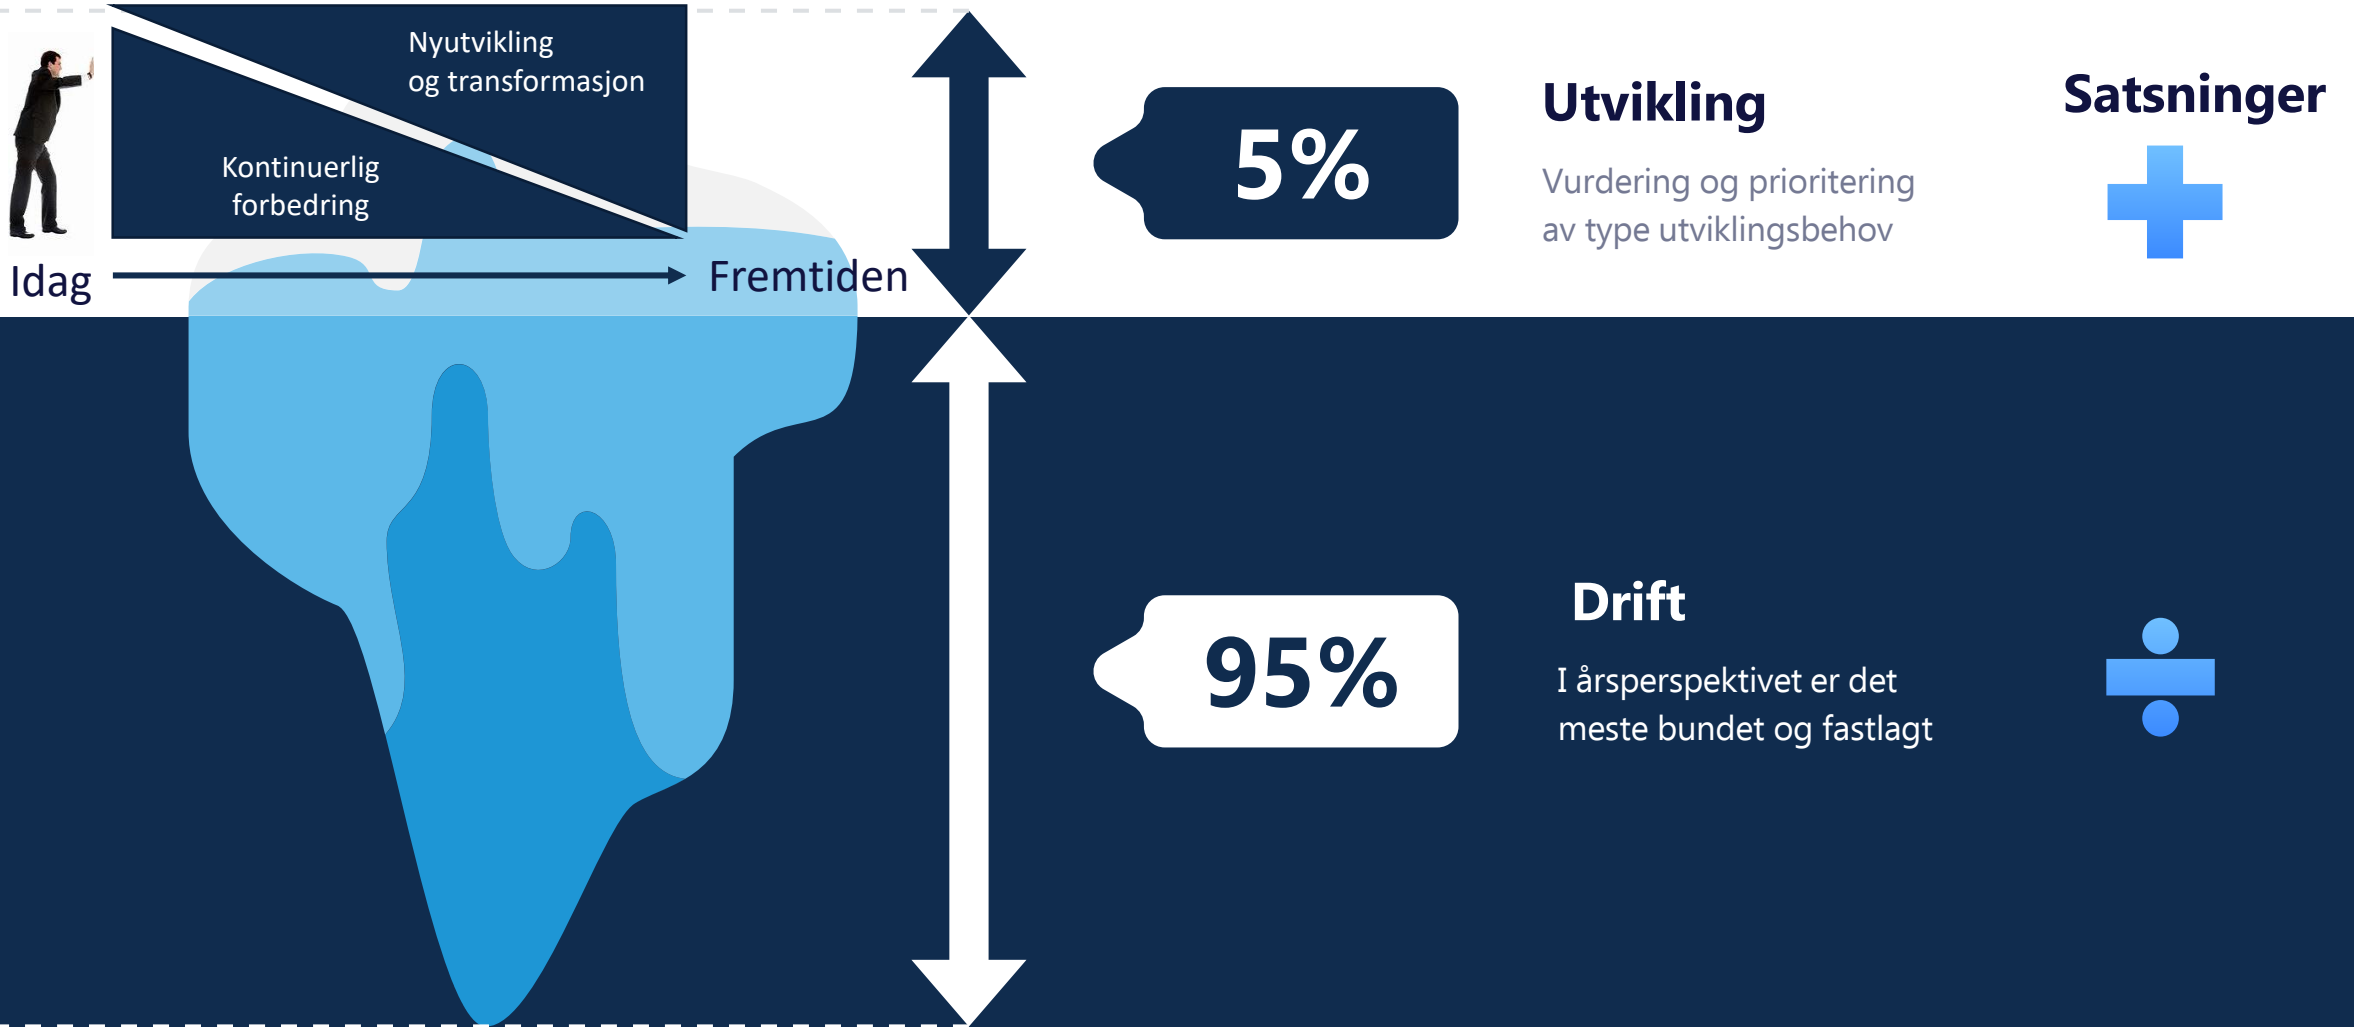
Nyutvikling og transformasjon

Kontinuerlig forbedring

Idag

Fremtiden

5%

Utvikling

Vurdering og prioritering av type utviklingsbehov

Satsninger

95%

Drift

I årsperspektivet er det meste bundet og fastlagt